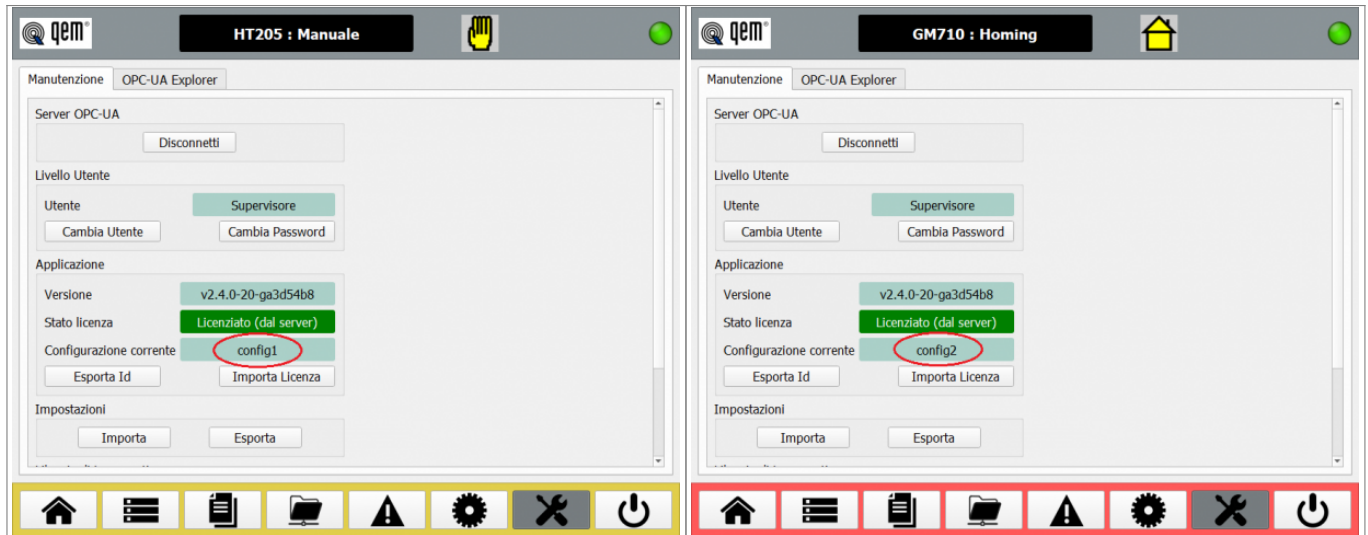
qem

HT205 : Manuale

Manutenzione OPC-UA Explorer

Server OPC-UA

Disconnetti

Livello Utente

Utente Supervisore

Cambia Utente Cambia Password

Applicazione

Versione v2.4.0-20-ga3d54b8

Stato licenza Licenziato (dal server)

Configurazione corrente config1

Esporta Id Importa Licenza

Impostazioni

Importa Esporta

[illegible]

qem

GM710 : Homing

Manutenzione OPC-UA Explorer

Server OPC-UA

Disconnetti

Livello Utente

Utente Supervisore

Cambia Utente Cambia Password

Applicazione

Versione v2.4.0-20-ga3d54b8

Stato licenza Licenziato (dal server)

Configurazione corrente config2

Esporta Id Importa Licenza

Impostazioni

Importa Esporta

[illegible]